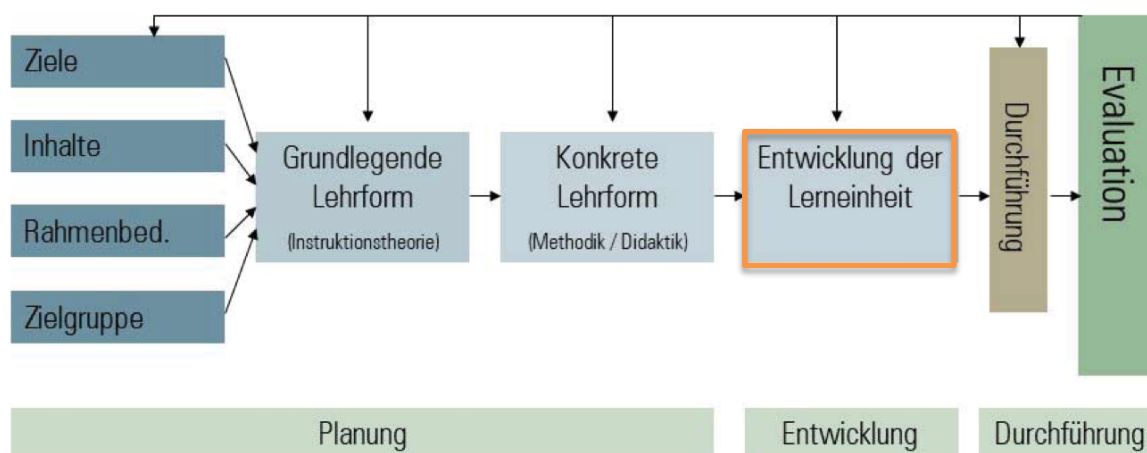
Ziele

Inhalte

Rahmenbed.

Zielgruppe

Grundlegende Lehrform
(Instruktionstheorie)

Konkrete Lehrform
(Methodik / Didaktik)

Entwicklung der Lerneinheit

Durchführung

Evaluation

Planung

Entwicklung

Durchführung